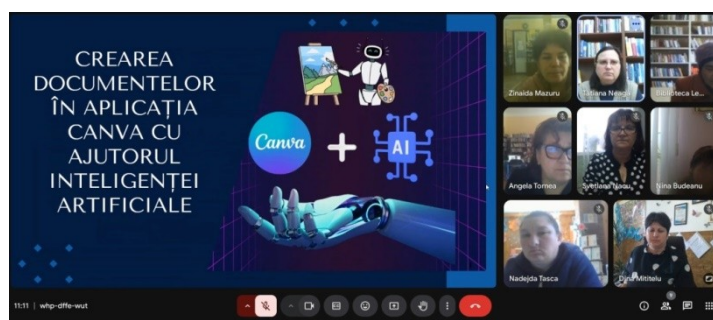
CREAREA DOCUMENTELOR ÎN APLICAȚIA CANVA CU AJUTORUL INTELIGENȚEI ARTIFICIALE

Canva + AI

Zinaida Mazuru
Tatiana Neagu
Biblioteca Le...
Angela Tornea
Svetlana Naου
Irina Budeanu
Nadejda Tasca
Dina Mititelu

11:11 | whp-dffe-wut